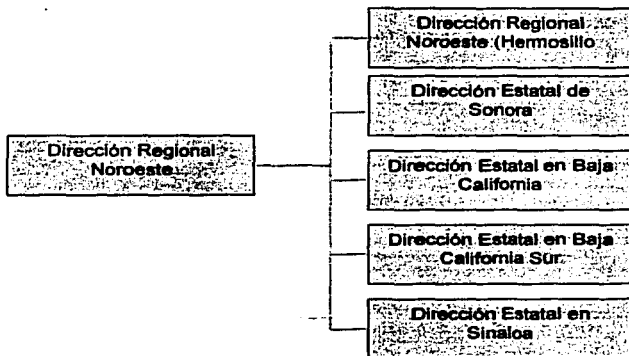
Dirección Regional Noroeste

Dirección Regional Noroeste (Hermosillo

Dirección Estatal de Sonora

Dirección Estatal en Baja California

Dirección Estatal en Baja California Sur

Dirección Estatal en Sinaloa